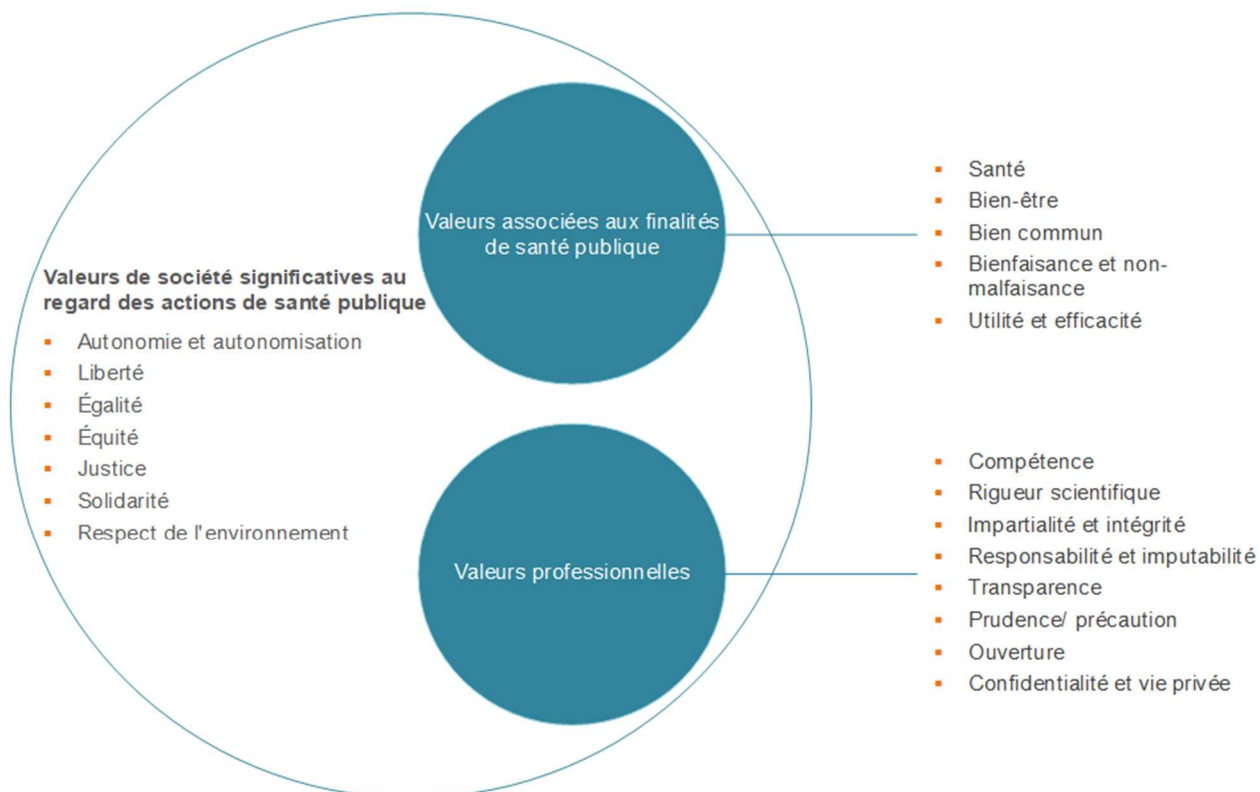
Valeurs associées aux finalités de santé publique

- Santé
- Bien-être
- Bien commun
- Bienfaisance et non-malfaisance
- Utilité et efficacité

Valeurs de société significatives au regard des actions de santé publique

- Autonomie et autonomisation
- Liberté
- Égalité
- Équité
- Justice
- Solidarité
- Respect de l'environnement

Valeurs professionnelles

- Compétence
- Rigueur scientifique
- Impartialité et intégrité
- Responsabilité et imputabilité
- Transparence
- Prudence/ précaution
- Ouverture
- Confidentialité et vie privée